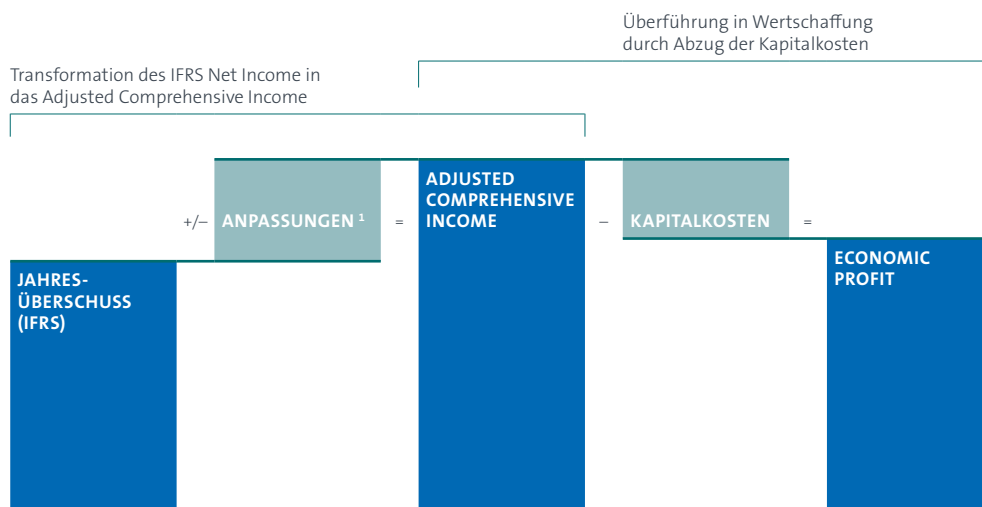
Überführung in Wertschaffung durch Abzug der Kapitalkosten

Transformation des IFRS Net Income in das Adjusted Comprehensive Income

JAHRES-ÜBERSCHUSS (IFRS)

+/–

ANPASSUNGEN $^1$

=

ADJUSTED COMPREHENSIVE INCOME

–

KAPITALKOSTEN

=

ECONOMIC PROFIT